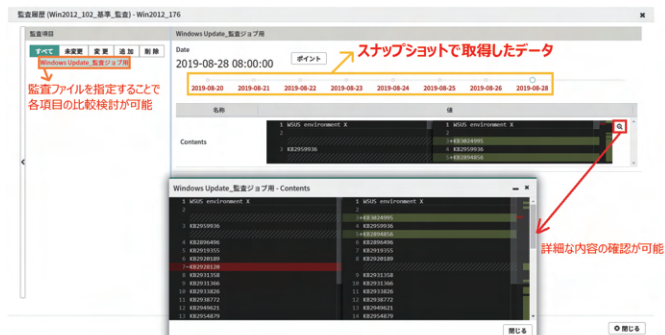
監査履歴 (Win2012_102_基準_監査) - Win2012_176

監査項目

すべて 未変更 変更 追加 削除

Windows Update_監査ジョブ用

監査ファイルを指定することで各項目の比較検討が可能

Windows Update_監査ジョブ用

Date

2019-08-28 08:00:00

ポイント

スナップショットで取得したデータ

2019-08-20 2019-08-21 2019-08-22 2019-08-23 2019-08-24 2019-08-25 2019-08-26 2019-08-28

名称 値

Contents

1 WSUS environment X
2
3 KB2919936

1 WSUS environment X
2 +KB3024995
3 KB2919936
4 +KB2894856

Windows Update_監査ジョブ用 - Contents

1 WSUS environment X
2
3 KB2919936
4 KB2896496
5 KB2919355
6 KB2920189
7 -KB2928120
8 KB2931358
9 KB2931366
10 KB2933826
11 KB2938772
12 KB2949621
13 KB2954879

1 WSUS environment X
2 +KB3024995
3 KB2919936
4 +KB2894856
5 KB2896496
6 KB2919355
7 KB2920189
8
9 KB2931358
10 KB2931366
11 KB2933826
12 KB2938772
13 KB2949621
14 KB2954879

詳細な内容の確認が可能

閉じる

閉じる